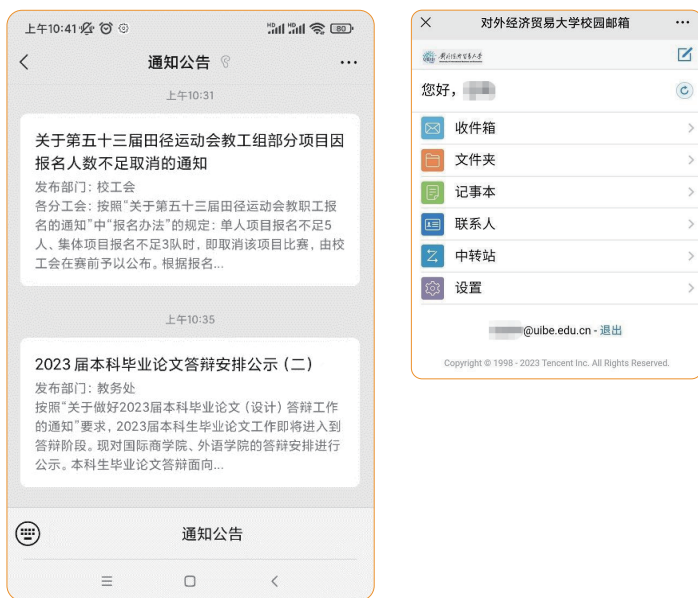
上午10:41 80

通知公告

上午10:31

关于第五十三届田径运动会教工组部分项目因报名人数不足取消的通知

发布部门：校工会

各分工会：按照“关于第五十三届田径运动会教职工报名的通知”中“报名办法”的规定：单人项目报名不足5人、集体项目报名不足3队时，即取消该项目比赛，由校工会在赛前予以公布。根据报名...

上午10:35

2023届本科毕业论文答辩安排公示（二）

发布部门：教务处

按照“关于做好2023届本科毕业论文（设计）答辩工作的通知”要求，2023届本科生毕业论文工作即将进入到答辩阶段。现对国际商学院、外语学院的答辩安排进行公示。本科生毕业论文答辩面向...

通知公告

对外经济贸易大学校园邮箱

对外经济贸易大学

您好，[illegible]

收件箱

文件夹

记事本

联系人

中转站

设置

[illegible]@uibe.edu.cn - 退出

Copyright © 1998 - 2023 Tencent Inc. All Rights Reserved.